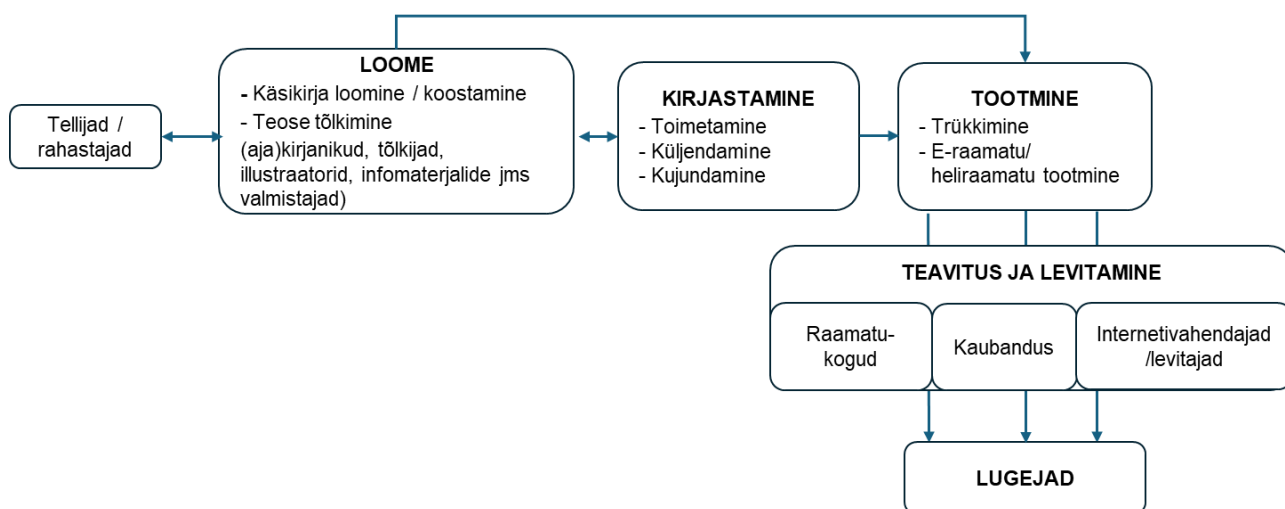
Tellijad / rahastajad

LOOME
- Käsikirja loomine / koostamine
- Teose tõlkimine
(aja)kirjanikud, tõlkijad, illustraatorid, infomaterjalide jms valmistajad)

KIRJASTAMINE
- Toimetamine
- Küljendamine
- Kujundamine

TOOTMINE
- Trükkimine
- E-raamatu/ heliraamatu tootmine

TEAVITUS JA LEVITAMINE

Raamatukogud

Kaubandus

Internetivahendajad /levitajad

LUGEJAD